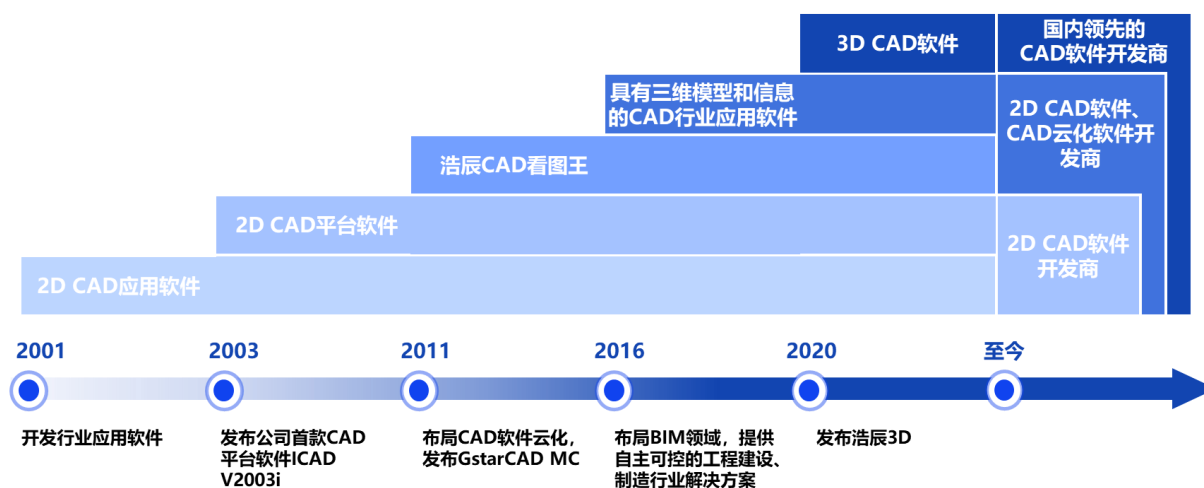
3D CAD软件

国内领先的CAD软件开发商

具有三维模型和信息的CAD行业应用软件

2D CAD软件、CAD云化软件开发商

浩辰CAD看图王

2D CAD平台软件

2D CAD软件开发商

2D CAD应用软件

2001

2003

2011

2016

2020

至今

开发行业应用软件

发布公司首款CAD平台软件ICAD V2003i

布局CAD软件云化，发布GstarCAD MC

布局BIM领域，提供自主可控的工程建设、制造行业解决方案

发布浩辰3D